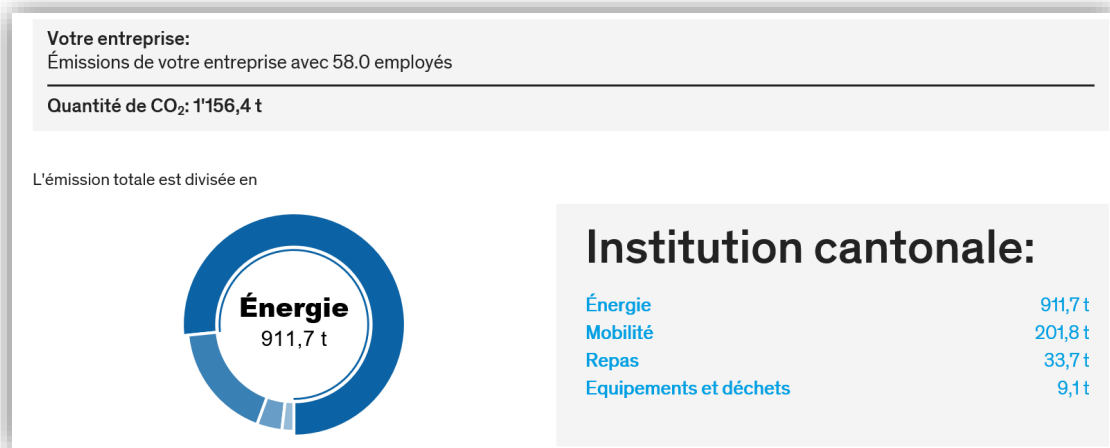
Votre entreprise:
Émissions de votre entreprise avec 58.0 employés

Quantité de $CO_2$: 1'156,4 t

L'émission totale est divisée en

Énergie
911,7 t

Institution cantonale:

| | |
|---|---|
| Énergie | 911,7 t |
| Mobilité | 201,8 t |
| Repas | 33,7 t |
| Equipements et déchets | 9,1 t |